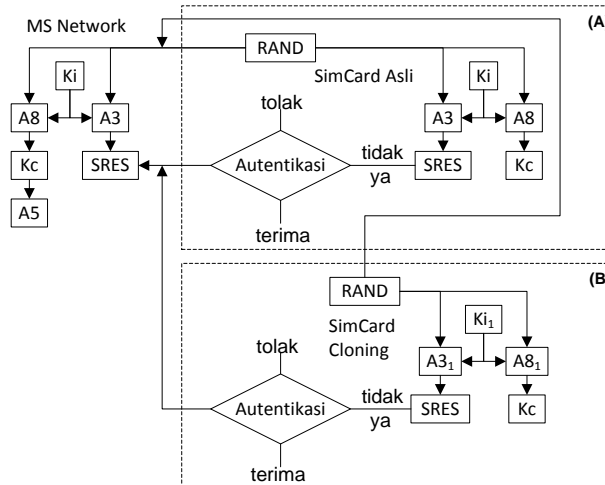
MS Network

(A

RAND

SimCard Asli

Ki

Ki

A8

A3

A3

A8

tolak

Kc

SRES

Autentikasi

tidak

SRES

Kc

ya

A5

terima

(B

RAND

SimCard Cloning

$Ki_1$

$A3_1$

$A8_1$

tolak

Autentikasi

tidak

SRES

Kc

ya

terima